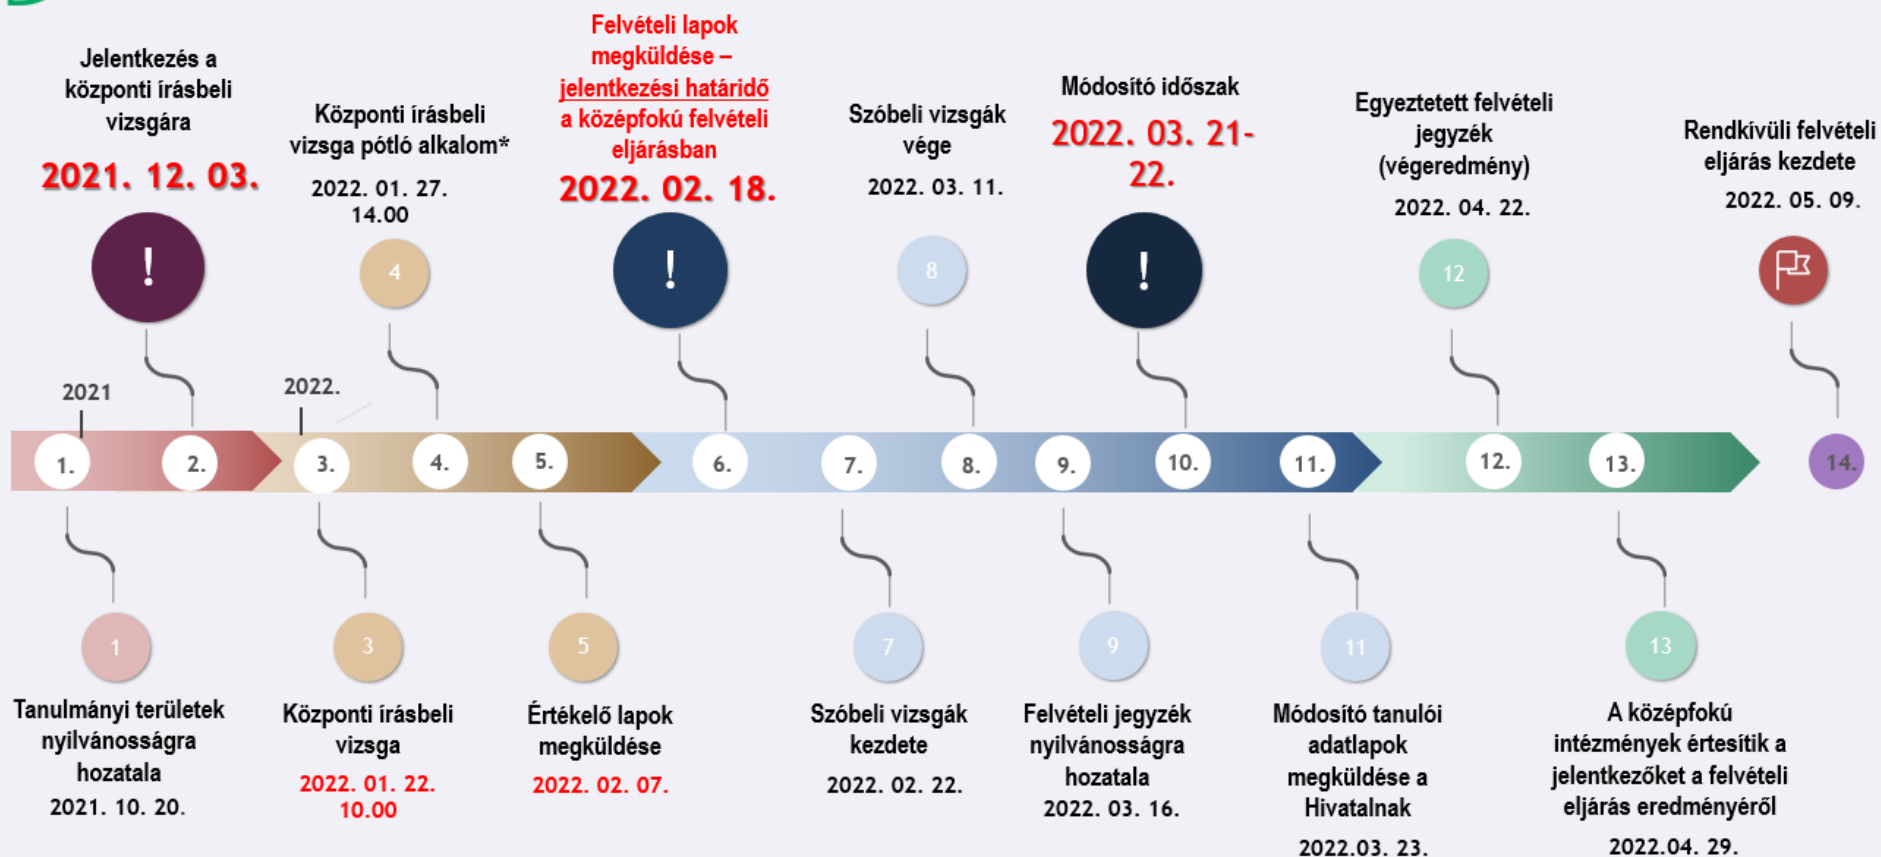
Jelentkezés a központi írásbeli vizsgára
2021. 12. 03.

!

Központi írásbeli vizsga pótló alkalom*
2022. 01. 27. 14.00

4

Felvételi lapok megküldése – jelentkezési határidő a középfokú felvételi eljárásban
2022. 02. 18.

!

Szóbeli vizsgák vége
2022. 03. 11.

8

Módosító időszak
2022. 03. 21-22.

!

Egyeztetett felvételi jegyzék (végeredmény)
2022. 04. 22.

12

Rendkívüli felvételi eljárás kezdete
2022. 05. 09.

2021
2022.

1. 2. 3. 4. 5. 6. 7. 8. 9. 10. 11. 12. 13. 14.

1
Tanulmányi területek nyilvánosságra hozatala
2021. 10. 20.

3
Központi írásbeli vizsga
2022. 01. 22. 10.00

5
Értékelő lapok megküldése
2022. 02. 07.

7
Szóbeli vizsgák kezdete
2022. 02. 22.

9
Felvételi jegyzék nyilvánosságra hozatala
2022. 03. 16.

11
Módosító tanulói adatlapok megküldése a Hivatalnak
2022.03. 23.

13
A középfokú intézmények értesítik a jelentkezőket a felvételi eljárás eredményéről
2022.04. 29.